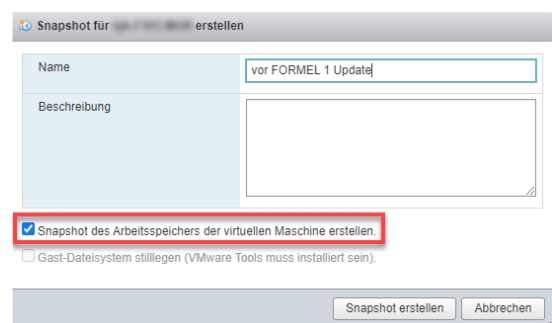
Snapshot für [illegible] erstellen

| Name | vor FORMEL 1 Update |
|---|---|
| Beschreibung | |

Snapshot des Arbeitsspeichers der virtuellen Maschine erstellen.

Gast-Dateisystem stilllegen (VMware Tools muss installiert sein).

Snapshot erstellen

Abbrechen